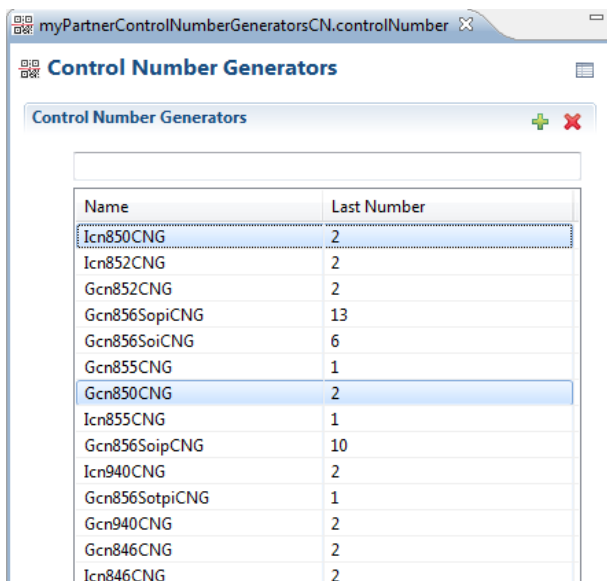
myPartnerControlNumberGeneratorsCN.controlNumber ✕

Control Number Generators

Control Number Generators

| Name | Last Number |
|---|---|
| Icn850CNG | 2 |
| Icn852CNG | 2 |
| Gcn852CNG | 2 |
| Gcn856SopiCNG | 13 |
| Gcn856SoiCNG | 6 |
| Gcn855CNG | 1 |
| Gcn850CNG | 2 |
| Icn855CNG | 1 |
| Gcn856SoipCNG | 10 |
| Icn940CNG | 2 |
| Gcn856SotpiCNG | 1 |
| Gcn940CNG | 2 |
| Gcn846CNG | 2 |
| Icn846CNG | 2 |